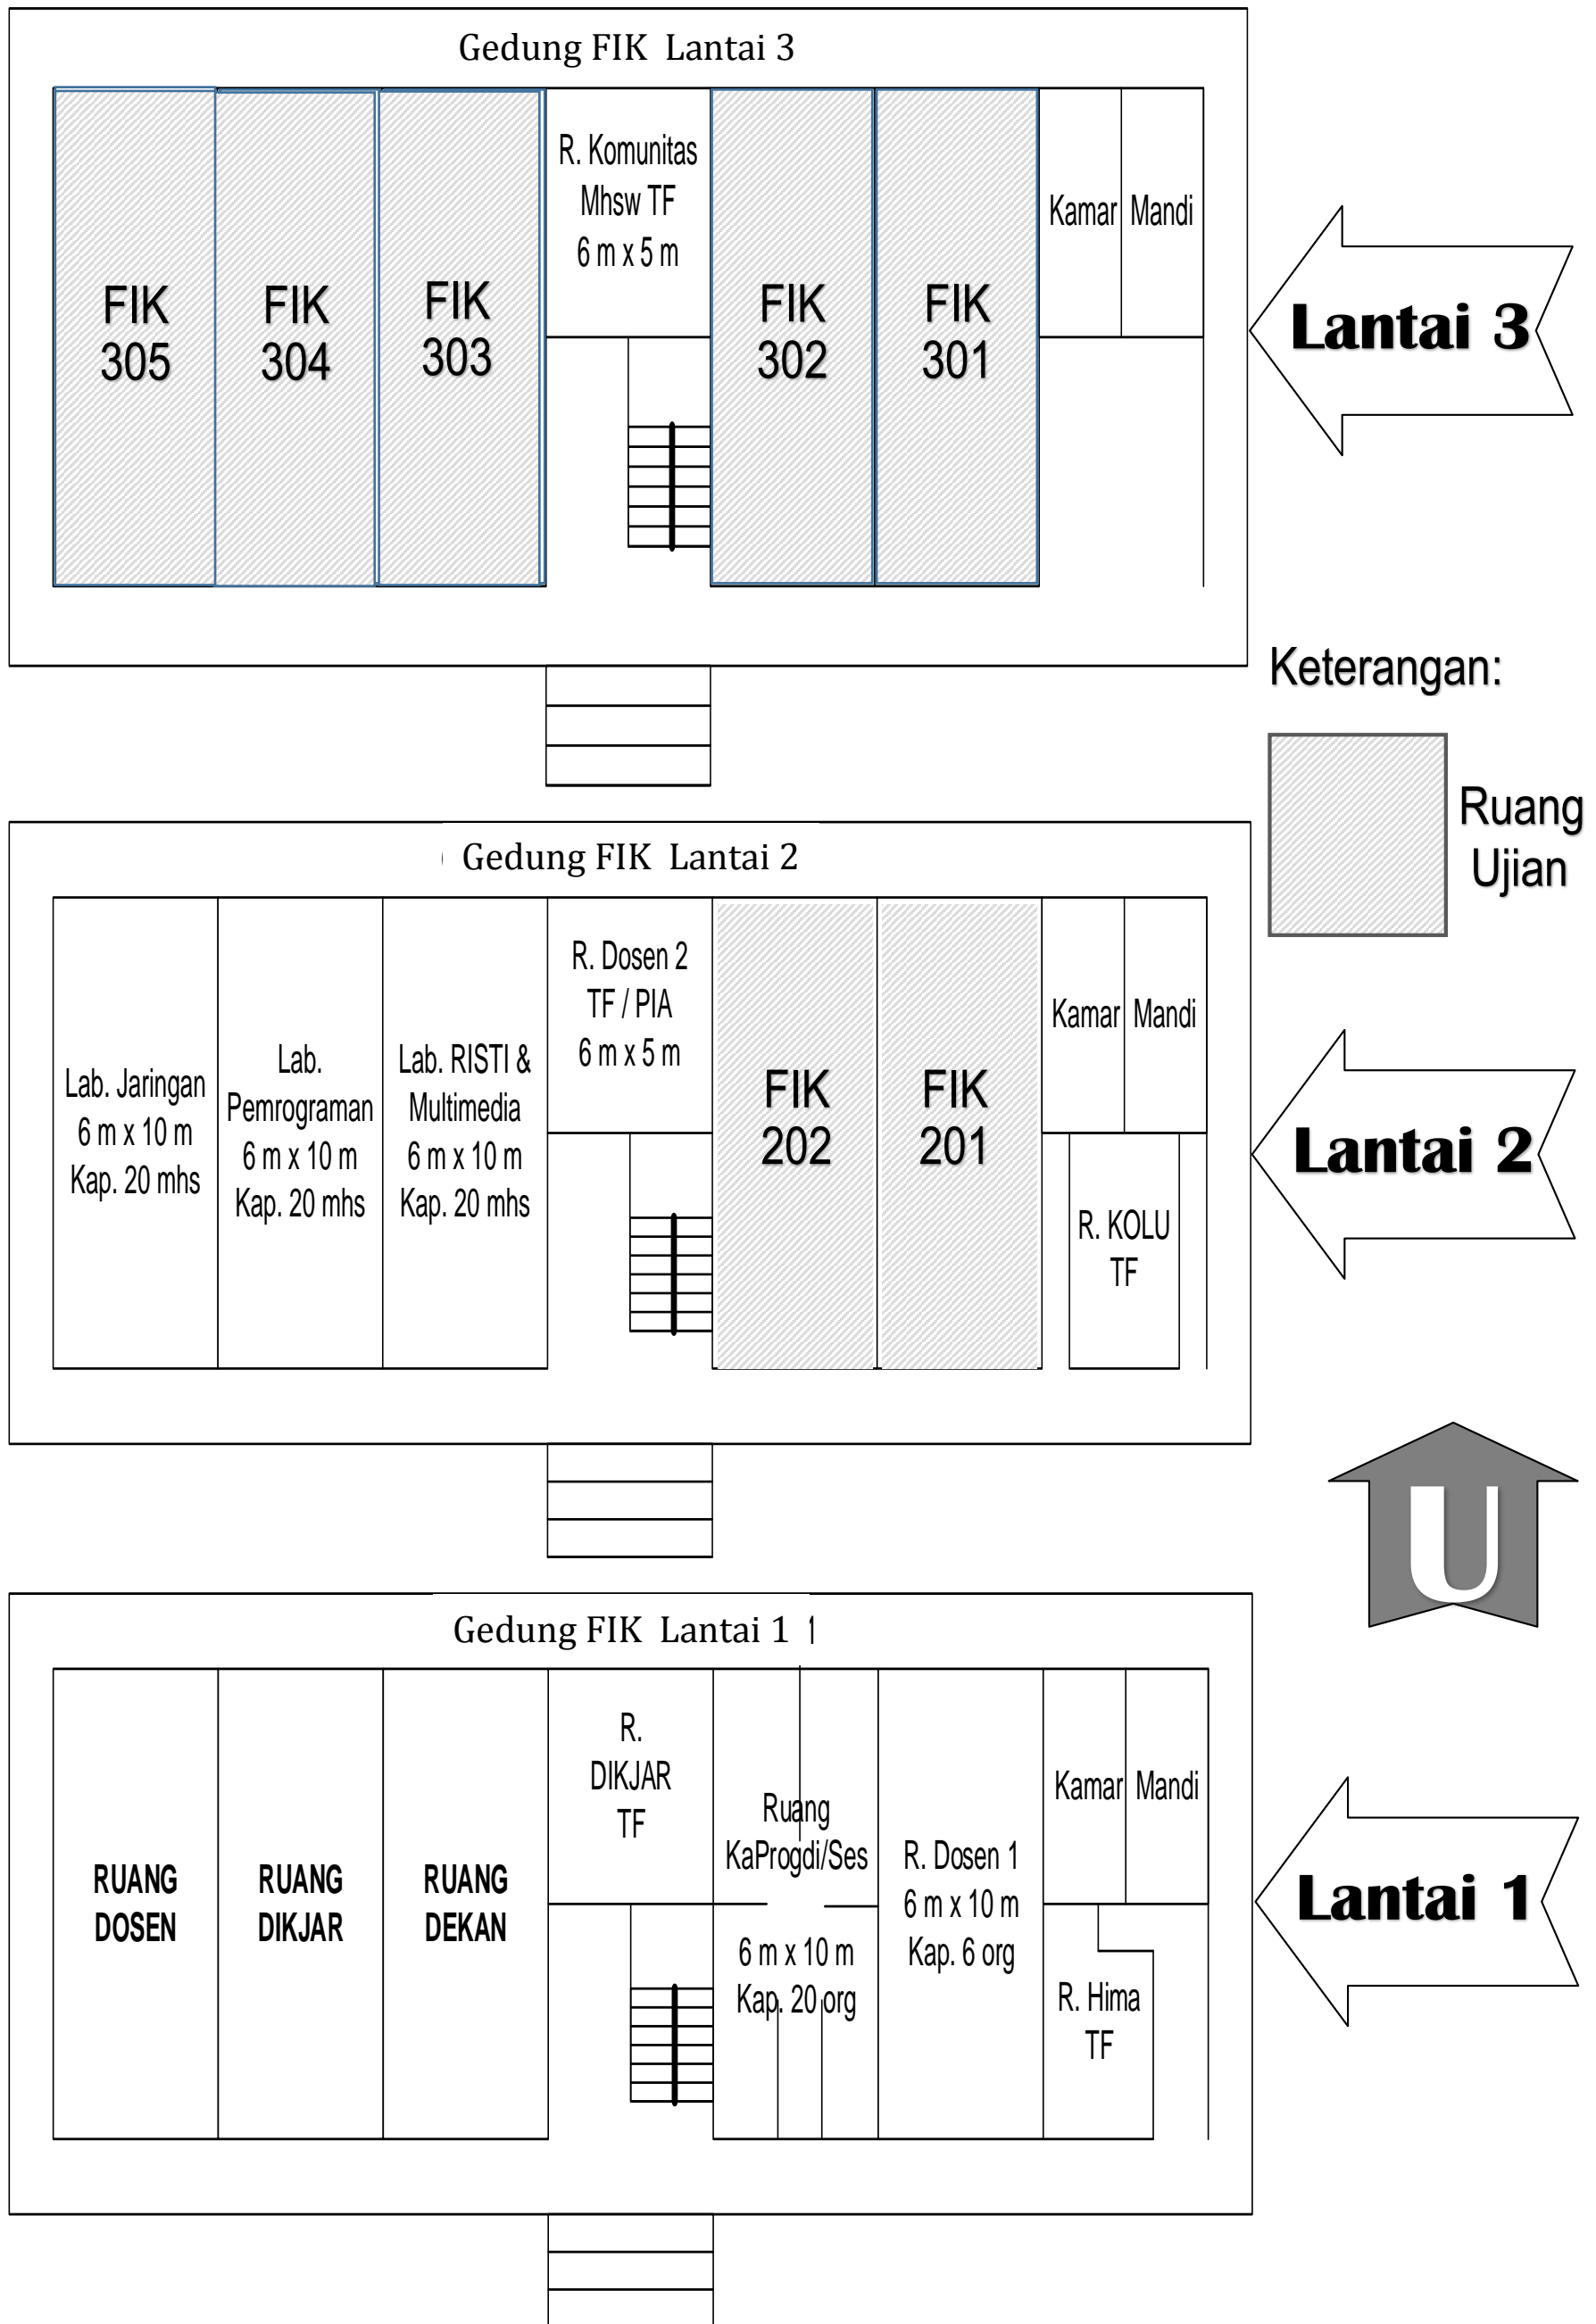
Gedung FIK Lantai 3

FIK 305

FIK 304

FIK 303

R. Komunitas Mhsw TF 6 m x 5 m

FIK 302

FIK 301

Kamar Mandi

Lantai 3

Keterangan:

Ruang Ujian

Gedung FIK Lantai 2

Lab. Jaringan 6 m x 10 m Kap. 20 mhs

Lab. Pemrograman 6 m x 10 m Kap. 20 mhs

Lab. RISTI & Multimedia 6 m x 10 m Kap. 20 mhs

R. Dosen 2 TF / PIA 6 m x 5 m

FIK 202

FIK 201

Kamar Mandi

R. KOLU TF

Lantai 2

U

Gedung FIK Lantai 1

RUANG DOSEN

RUANG DIKJAR

RUANG DEKAN

R. DIKJAR TF

Ruang KaProgdi/Ses

6 m x 10 m Kap. 20 org

R. Dosen 1 6 m x 10 m Kap. 6 org

Kamar Mandi

R. Hima TF

Lantai 1